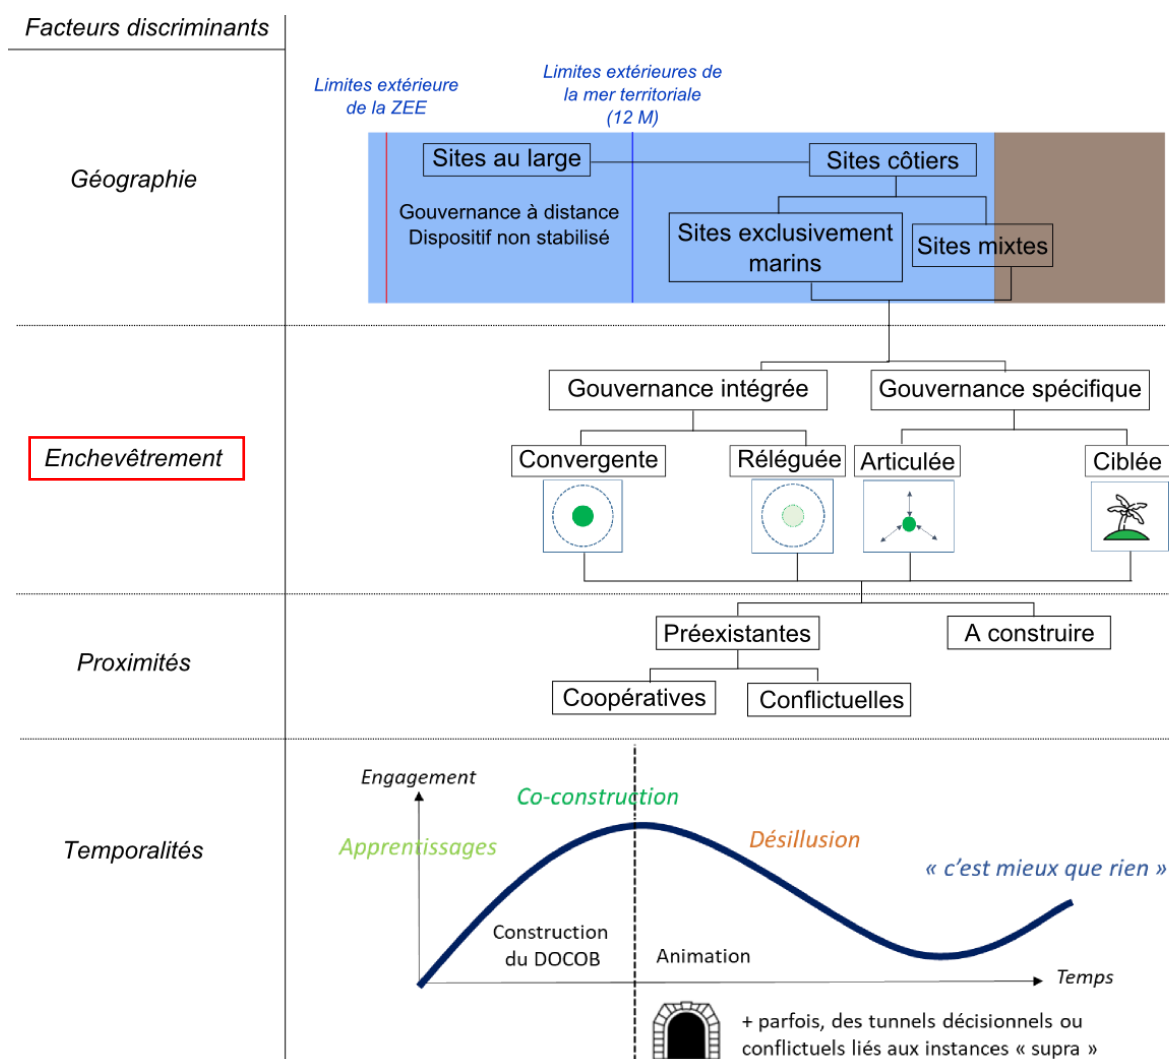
Facteurs discriminants

Géographie

Limites extérieure de la ZEE

Limites extérieures de la mer territoriale (12 M)

Sites au large

Sites côtiers

Gouvernance à distance
Dispositif non stabilisé

Sites exclusivement marins

Sites mixtes

Enchevêtrement

Gouvernance intégrée

Gouvernance spécifique

Convergente

Réléguée

Articulée

Ciblée

Proximités

Préexistantes

A construire

Coopératives

Conflictuelles

Temporalités

Engagement

Co-construction

Apprentissages

Désillusion

« c'est mieux que rien »

Construction du DOCOB

Animation

Temps

+ parfois, des tunnels décisionnels ou conflictuels liés aux instances « supra »